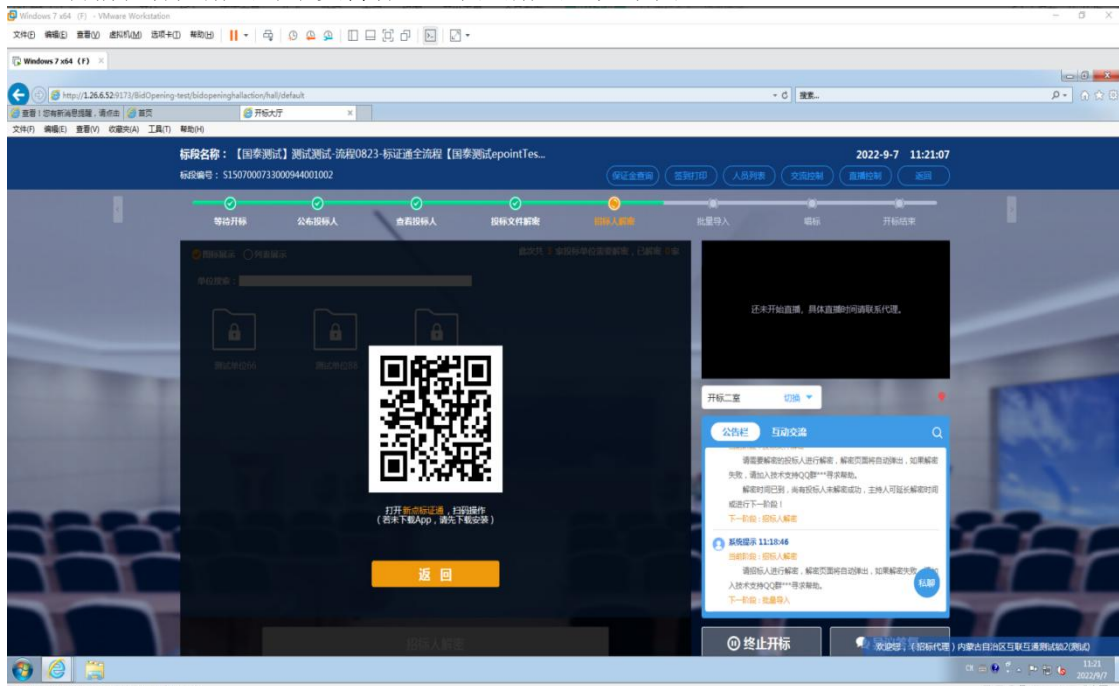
Windows 7 x64 (F) - VMware Workstation

文件(F) 编辑(E) 查看(V) 虚拟机(M) 选项卡(T) 帮助(H)

Windows 7 x64 (F)

http://1.26.6.52:9173/BidOpening-test/bidopeninghallaction/hall/default

搜索...

查看！您有新消息提醒，请点击 首页 开标大厅

文件(F) 编辑(E) 查看(V) 收藏夹(A) 工具(T) 帮助(H)

标段名称：【国泰测试】测试测试-流程0823-标证通全流程【国泰测试epointTes...

标段编号：S1507000733000944001002

2022-9-7 11:21:07

保证金查询 签到打印 人员列表 交流控制 直播控制 返回

等待开标 公布投标人 查看投标人 投标文件解密 招标人解密 批量导入 唱标 开标结束

图标展示 列表展示

单位搜索：

测试单位56 测试单位38

打开新点标证通，扫码操作
（若未下载App，请先下载安装）

返回

投标人解密

还未开始直播，具体直播时间请联系代理。

开标二室 切换

公告栏 互动交流

请需要解密的投标人进行解密，解密页面将自动弹出，如果解密失败，请加入技术支持QQ群***寻求帮助。

解密时间已到，尚有投标人未解密成功，主持人可延长解密时间或进行下一阶段！

下一阶段：招标人解密

系统提示 11:18:46

当前阶段：招标人解密

请招标人进行解密，解密页面将自动弹出，如果解密失败，请加入技术支持QQ群***寻求帮助。

下一阶段：批量导入

私聊

终止开标

欢迎您，（招标代理）内蒙古自治区互联互通测试机2(测试)

11:21
2022/9/7